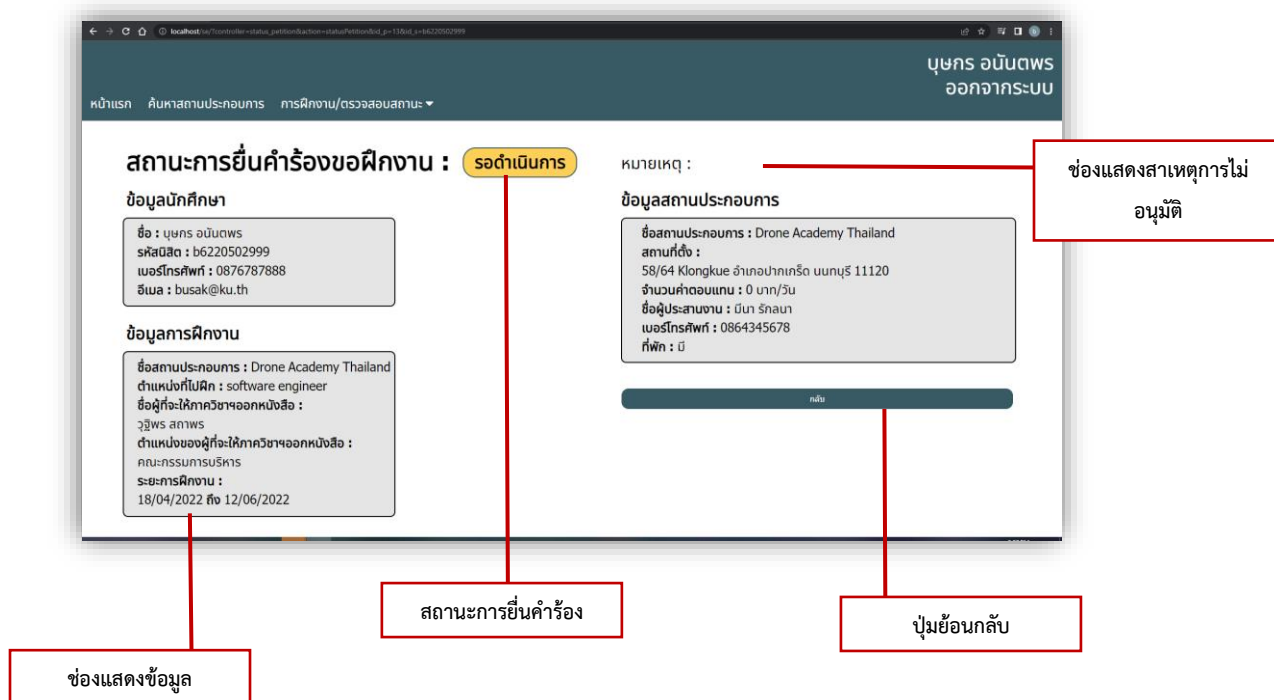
localhost/ce/?controller=status_petition&action=statusPetition&id_p=13&id_s=b6220502999

บุษกร อนันตพร
ออกจากระบบ

หน้าแรก ค้นหาสถานประกอบการ การฝึกงาน/ตรวจสอบสถานะ ▾

สถานะการยื่นคำร้องขอฝึกงาน : รอดำเนินการ

ข้อมูลนักศึกษา

ชื่อ : บุษกร อนันตพร
รหัสนิสิต : b6220502999
เบอร์โทรศัพท์ : 0876787888
อีเมล : busak@ku.th

ข้อมูลการฝึกงาน

ชื่อสถานประกอบการ : Drone Academy Thailand
ตำแหน่งที่ไปฝึก : software engineer
ชื่อผู้ที่จะให้ภาควิชาฯออกหนังสือ :
วุฐิพร สภาพร
ตำแหน่งของผู้ที่จะให้ภาควิชาฯออกหนังสือ :
คณะกรรมการบริหาร
ระยะการฝึกงาน :
18/04/2022 ถึง 12/06/2022

หมายเหตุ :

ข้อมูลสถานประกอบการ

ชื่อสถานประกอบการ : Drone Academy Thailand
สถานที่ตั้ง :
58/64 Klongkue อำเภอปากเกร็ด นนทบุรี 11120
จำนวนค่าตอบแทน : 0 บาท/วัน
ชื่อผู้ประสานงาน : มีนา รักลนา
เบอร์โทรศัพท์ : 0864345678
ที่พัก : มี

กลับ

ช่องแสดงสาเหตุการไม่อนุมัติ

สถานะการยื่นคำร้อง

ปุ่มย้อนกลับ

ช่องแสดงข้อมูล